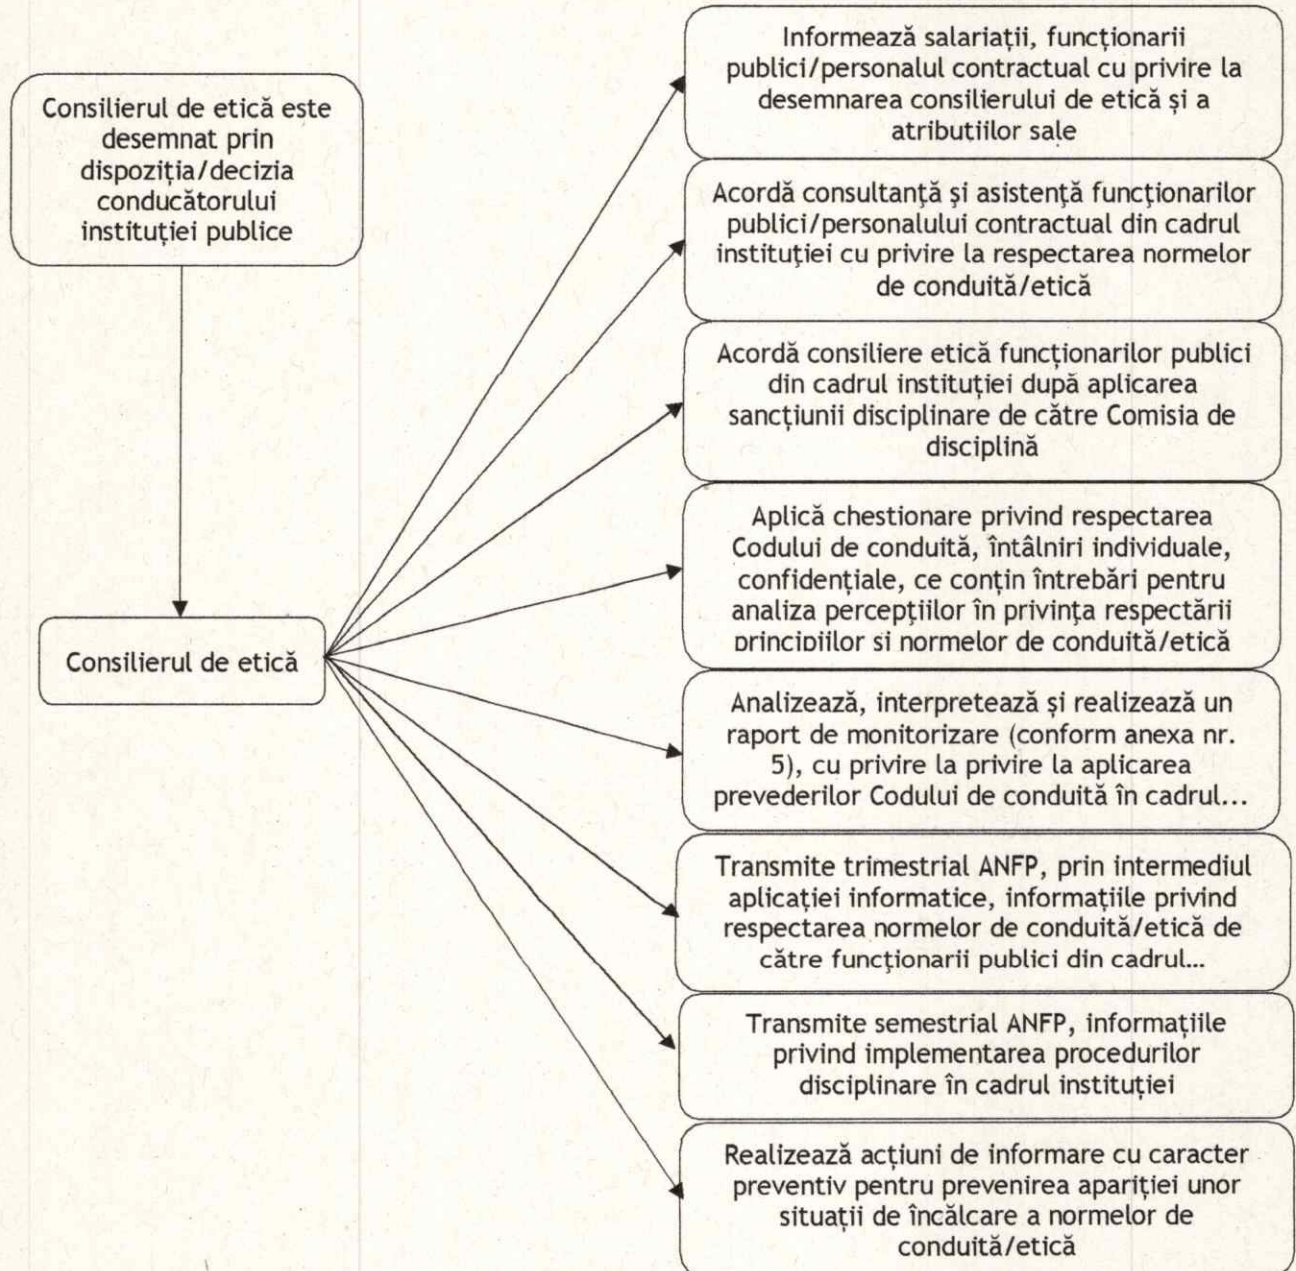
Consilierul de etică este desemnat prin dispoziția/decizia conducătorului instituției publice

Consilierul de etică

Informează salariații, funcționarii publici/personalul contractual cu privire la desemnarea consilierului de etică și a atribuțiilor sale

Acordă consultanţă şi asistenţă funcţionarilor publici/personalului contractual din cadrul instituției cu privire la respectarea normelor de conduită/etică

Acordă consiliere etică funcţionarilor publici din cadrul instituției după aplicarea sancţiunii disciplinare de către Comisia de disciplină

Aplică chestionare privind respectarea Codului de conduită, întâlniri individuale, confidenţiale, ce conţin întrebări pentru analiza percepţiilor în privinţa respectării principiilor si normelor de conduită/etică

Analizează, interpretează şi realizează un raport de monitorizare (conform anexa nr. 5), cu privire la privire la aplicarea prevederilor Codului de conduită în cadrul...

Transmite trimestrial ANFP, prin intermediul aplicației informatice, informațiile privind respectarea normelor de conduită/etică de către funcţionarii publici din cadrul...

Transmite semestrial ANFP, informațiile privind implementarea procedurilor disciplinare în cadrul instituției

Realizează acţiuni de informare cu caracter preventiv pentru prevenirea apariției unor situații de încălcare a normelor de conduită/etică